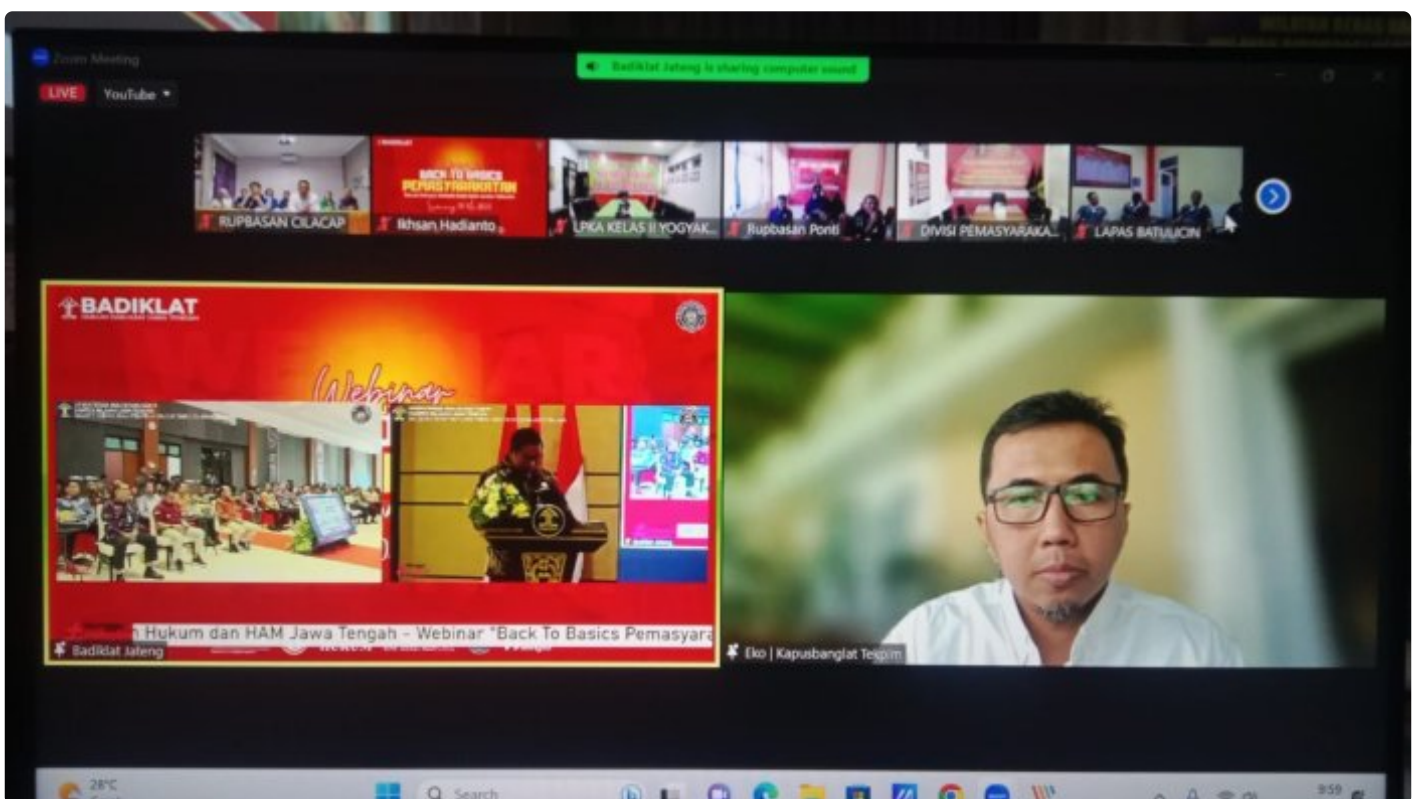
Zoom Meeting

Badiklat Jateng is sharing computer sound

LIVE YouTube

RUPBASAN CILACAP

BACK TO BASICS PEMASYARAKATAN

Ikhsan Hadianto

LPKA KELAS II YOGYAK...

Rupbasan Ponti

DIVISI PEMASYARAKA...

LAPAS BATULICIN

BADIKLAT

Webinar

n Hukum dan HAM Jawa Tengah - Webinar "Back To Basics Pemasyara

Badiklat Jateng

Eko | Kapusbanglat Tekpim

28°C

Search

9:59